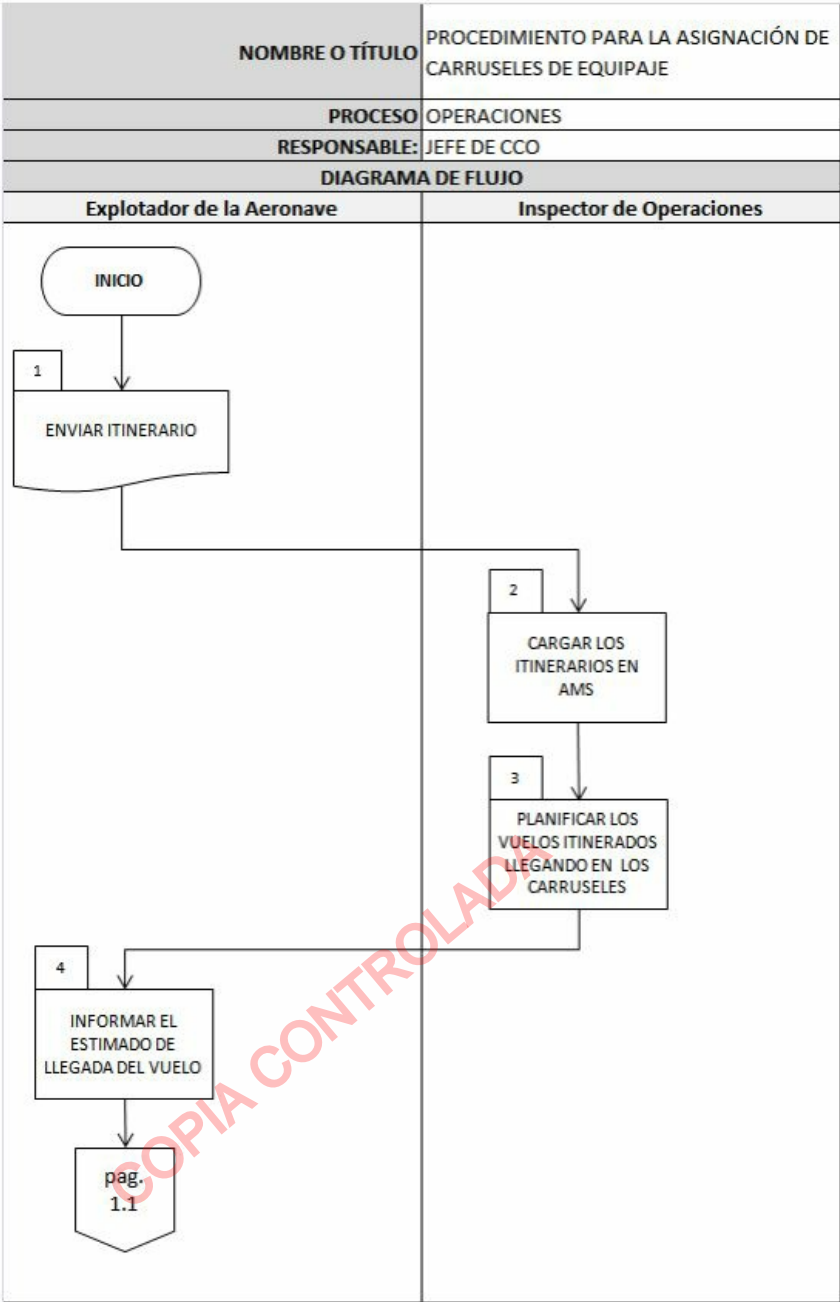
| NOMBRE O TÍTULO | PROCEDIMIENTO PARA LA ASIGNACIÓN DE CARRUSELES DE EQUIPAJE |
|---|---|
| PROCESO | OPERACIONES |
| RESPONSABLE: | JEFE DE CCO |

DIAGRAMA DE FLUJO

Explotador de la Aeronave

Inspector de Operaciones

INICIO

1

ENVIAR ITINERARIO

2

CARGAR LOS ITINERARIOS EN AMS

3

PLANIFICAR LOS VUELOS ITINERADOS LLEGANDO EN LOS CARRUSELES

4

INFORMAR EL ESTIMADO DE LLEGADA DEL VUELO

pag. 1.1

COPIA CONTROLADA